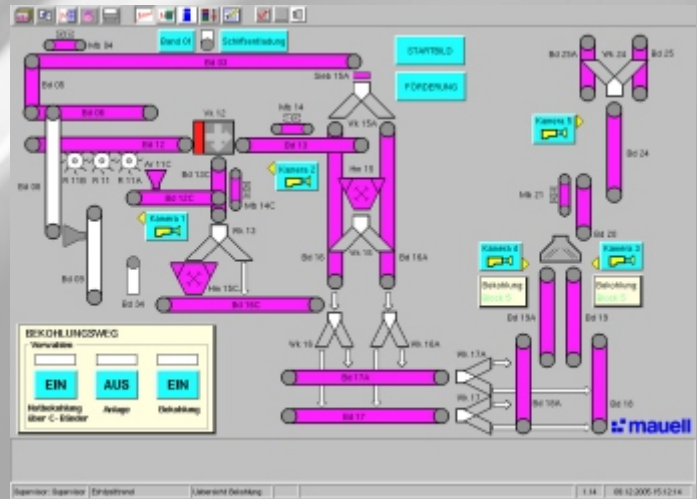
Mb 04
Band 01
Schiffsentladung
STARTBILD
FÖRDERUNG
Bd 03
Bd 25A
Wk 24
Bd 25
Bd 05
Sieb 15A
Mb 14
Bd 06
Wk 12
Bd 12
Bd 13
Wk 15A
Kamera 5
Av 11C
Hm 15
Kamera 2
R 11B
R 11
R 11A
Bd 12C
Bd 24
Bd 08
Mb 14C
Mb 21
Bd 12C
Kamera 1
Wk 13
Wk 16
Bd 20
Bd 16
Bd 16A
Kamera 4
Kamera 3
Hm 15C
Bd 09
Bd 34
Bd 16C
Bekohlung
Bekohlung
Bd 15A
Bd 15
BEKOHLUNGSWEG
Vorwahlen
Wk 16
Wk 16A
Wk 17A
EIN
AUS
EIN
Bd 17A
Wk 17
Notbekohlung über C - Glieder
Anlage
Bekohlung
Bd 17
Bd 18A
Bd 18
mauell
Supervisor: Supervisor
Übersicht Bekohlung
06.12.2005 15:12:14